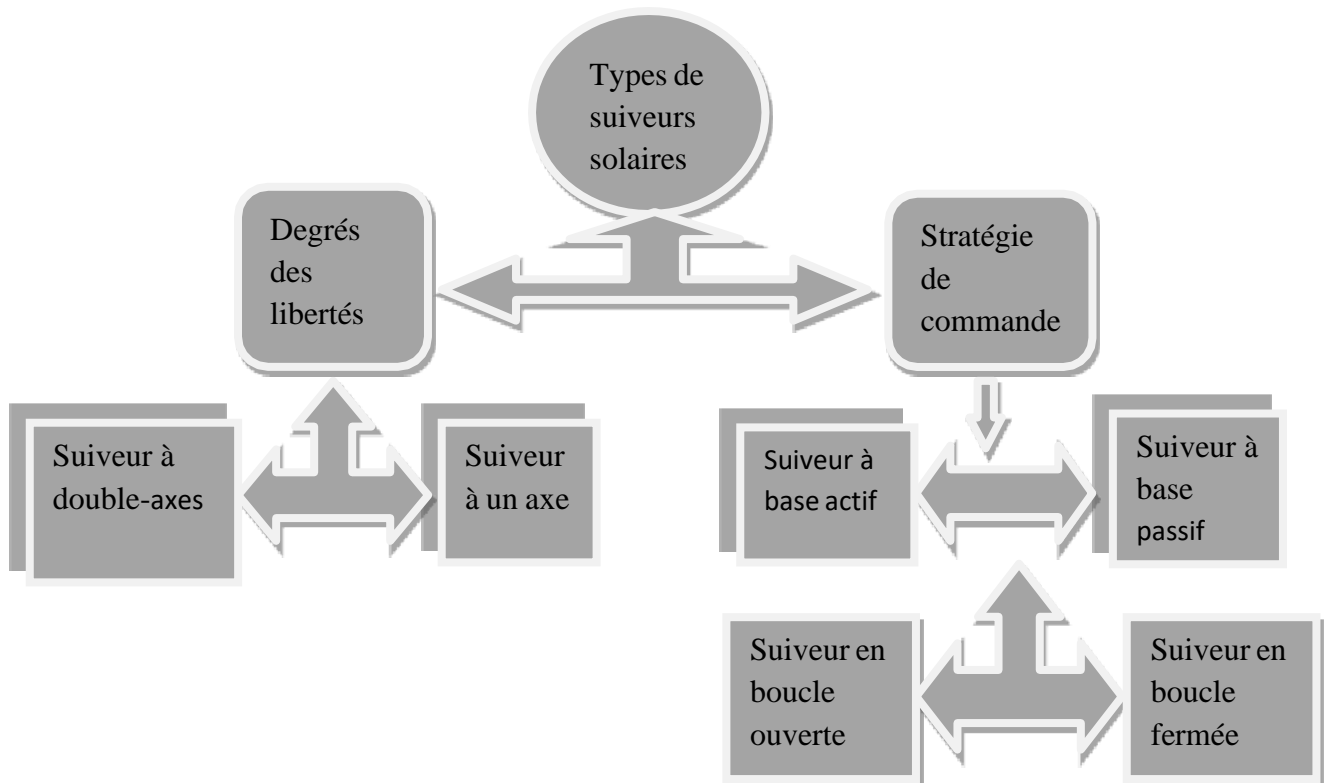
Types de suiveurs solaires

Degrés des libertés

Stratégie de commande

Suiveur à double-axes

Suiveur à un axe

Suiveur à base actif

Suiveur à base passif

Suiveur en boucle ouverte

Suiveur en boucle fermée